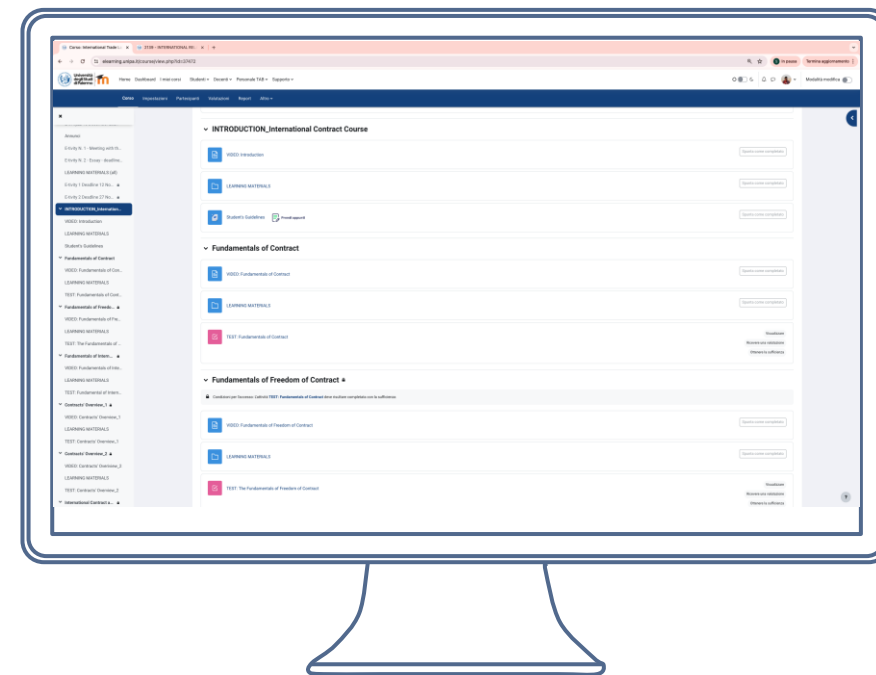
Corso: International Trade ×   21136 - INTERNATIONAL TR ×   +

elearning.unipa.it/course/view.php?id=27472

In pausa   Termina aggiornamento

Università degli Studi di Palermo   Home   Dashboard   I miei corsi   Studenti   Docenti   Personale TAB   Supporto

Modalità modifica

Corso   Impostazioni   Partecipanti   Valutazioni   Report   Altro

Annunci
E-tivity N. 1 - Meeting with th...
E-tivity N. 2 - Essay - deadline...
LEARNING MATERIALS (all)
E-tivity 1 Deadline 13 No...
E-tivity 2 Deadline 27 No...
INTRODUCTION_Internation...
VIDEO: Introduction
LEARNING MATERIALS
Student's Guidelines
Fundamentals of Contract
VIDEO: Fundamentals of Con...
LEARNING MATERIALS
TEST: Fundamentals of Cont...
Fundamentals of Freedo...
VIDEO: Fundamentals of Fre...
LEARNING MATERIALS
TEST: The Fundamentals of ...
Fundamentals of Intern...
VIDEO: Fundamentals of Inte...
LEARNING MATERIALS
TEST: Fundamental of Intern...
Contracts' Overview_1
VIDEO: Contracts' Overview_1
LEARNING MATERIALS
TEST: Contracts' Overview_1
Contracts' Overview_2
VIDEO: Contracts' Overview_2
LEARNING MATERIALS
TEST: Contracts' Overview_2
International Contract a...

INTRODUCTION_International Contract Course

VIDEO: Introduction   Spunta come completato

LEARNING MATERIALS   Spunta come completato

Student's Guidelines   Presidi appunti   Spunta come completato

Fundamentals of Contract

VIDEO: Fundamentals of Contract   Spunta come completato

LEARNING MATERIALS   Spunta come completato

TEST: Fundamentals of Contract   Visualizzare   Ricevere una valutazione   Ottenere la sufficienza

Fundamentals of Freedom of Contract

Condizioni per l'accesso: L'attività TEST: Fundamentals of Contract deve risultare completata con la sufficienza

VIDEO: Fundamentals of Freedom of Contract   Spunta come completato

LEARNING MATERIALS   Spunta come completato

TEST: The Fundamentals of Freedom of Contract   Visualizzare   Ricevere una valutazione   Ottenere la sufficienza